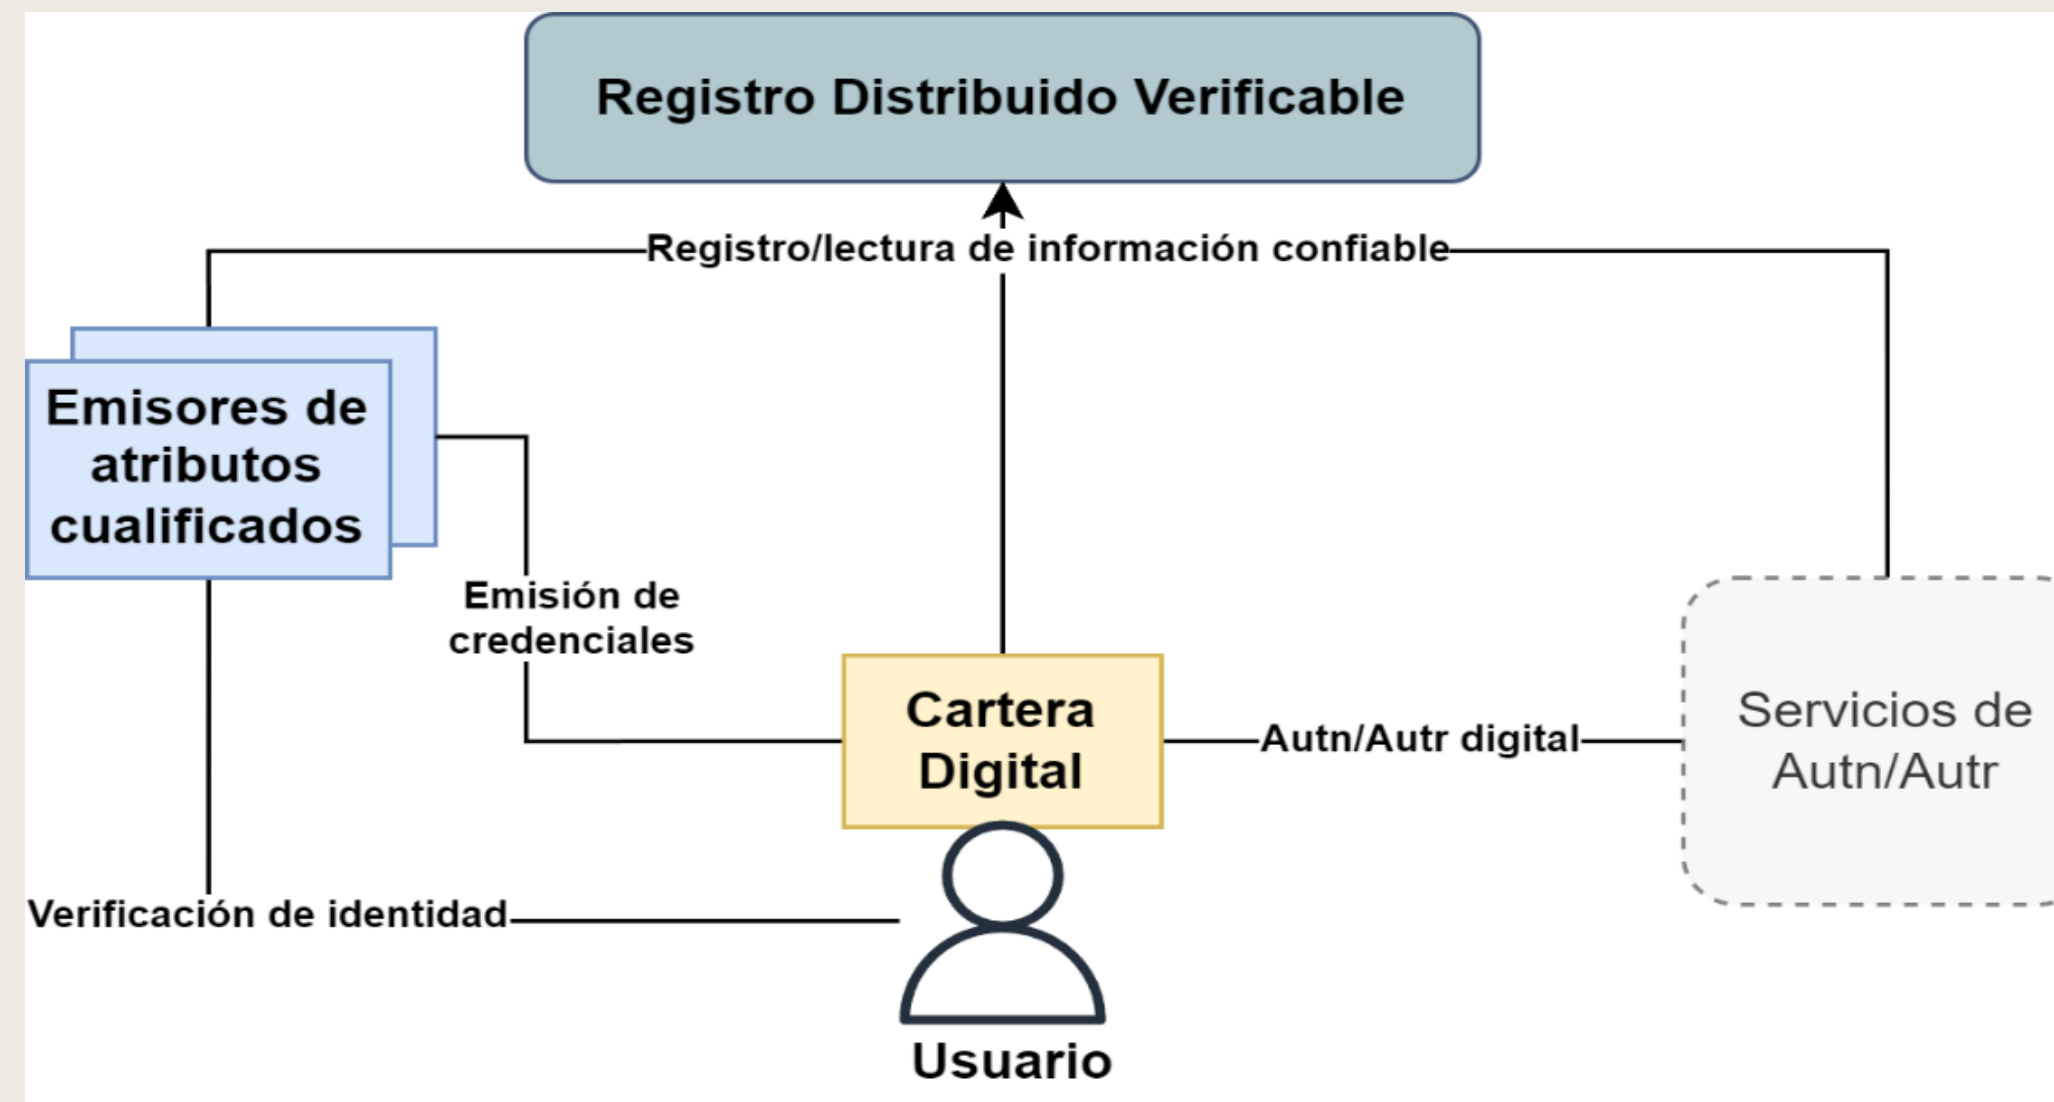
Registro Distribuido Verificable

Registro/lectura de información confiable

Emisores de atributos cualificados

Emisión de credenciales

Cartera Digital

Autn/Autr digital

Servicios de Autn/Autr

Verificación de identidad

Usuario